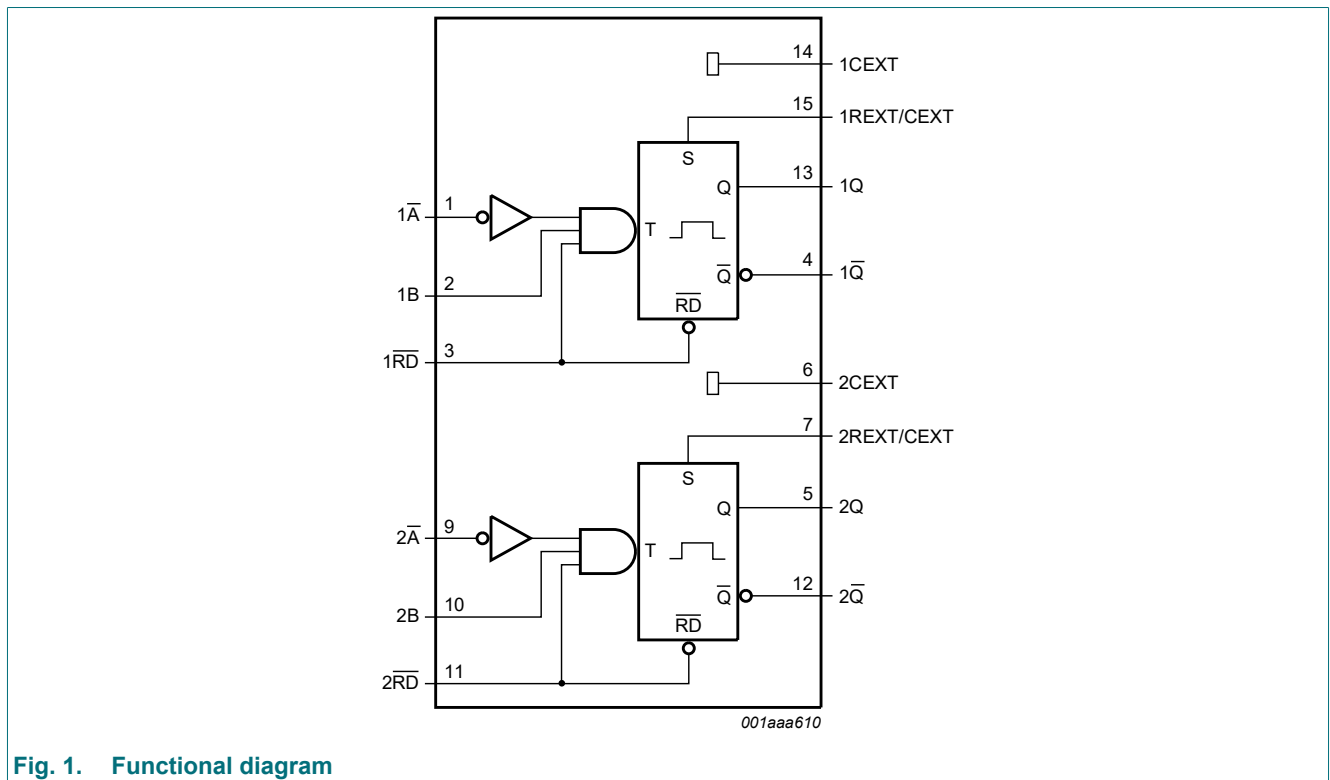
14
1CEXT
15
1REXT/CEXT
S
Q
13
1Q
$1\overline{A}$
1
T
$\overline{Q}$
4
$1\overline{Q}$
1B
2
$\overline{RD}$
$1\overline{RD}$
3
6
2CEXT
7
2REXT/CEXT
S
Q
5
2Q
$2\overline{A}$
9
T
$\overline{Q}$
12
$2\overline{Q}$
2B
10
$\overline{RD}$
$2\overline{RD}$
11
001aaa610

Fig. 1. Functional diagram